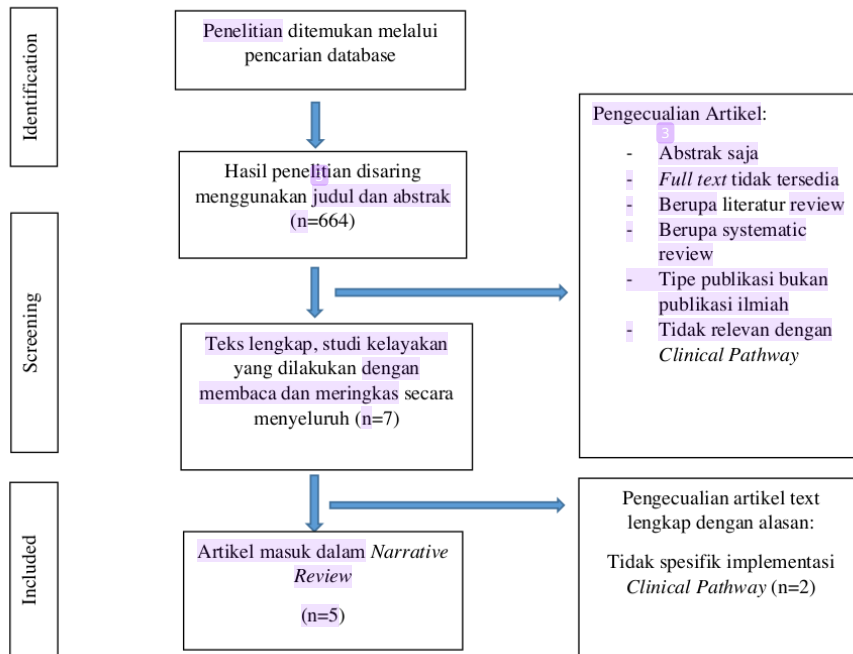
Identification

Penelitian ditemukan melalui pencarian database

Screening

Hasil penelitian disaring menggunakan judul dan abstrak (n=664)

Pengecualian Artikel:
3
- Abstrak saja
- *Full text* tidak tersedia
- Berupa literatur review
- Berupa systematic review
- Tipe publikasi bukan publikasi ilmiah
- Tidak relevan dengan *Clinical Pathway*

Teks lengkap, studi kelayakan yang dilakukan dengan membaca dan meringkas secara menyeluruh (n=7)

Included

Pengecualian artikel text lengkap dengan alasan:

Tidak spesifik implementasi *Clinical Pathway* (n=2)

Artikel masuk dalam *Narrative Review*

(n=5)